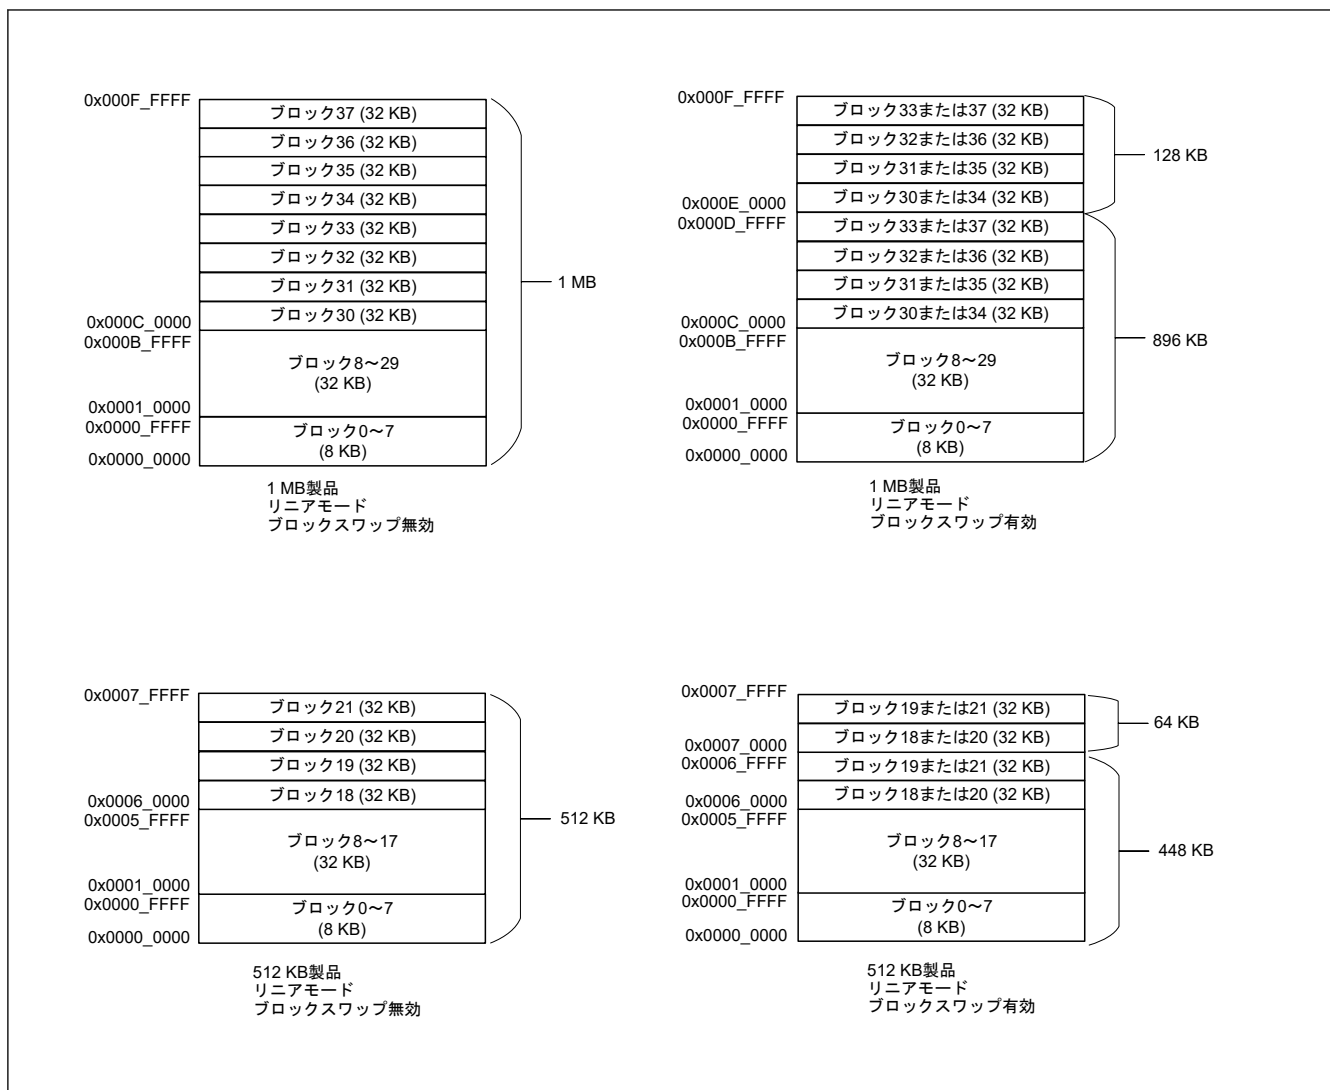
0x000F_FFFF
ブロック37 (32 KB)
ブロック36 (32 KB)
ブロック35 (32 KB)
ブロック34 (32 KB)
ブロック33 (32 KB)
ブロック32 (32 KB)
ブロック31 (32 KB)
0x000C_0000
ブロック30 (32 KB)
1 MB
0x000B_FFFF
ブロック8～29
(32 KB)
0x0001_0000
0x0000_FFFF
ブロック0～7
(8 KB)
0x0000_0000

1 MB製品
リニアモード
ブロックスワップ無効

0x000F_FFFF
ブロック33または37 (32 KB)
ブロック32または36 (32 KB)
ブロック31または35 (32 KB)
0x000E_0000
ブロック30または34 (32 KB)
128 KB
0x000D_FFFF
ブロック33または37 (32 KB)
ブロック32または36 (32 KB)
ブロック31または35 (32 KB)
0x000C_0000
ブロック30または34 (32 KB)
0x000B_FFFF
ブロック8～29
(32 KB)
896 KB
0x0001_0000
0x0000_FFFF
ブロック0～7
(8 KB)
0x0000_0000

1 MB製品
リニアモード
ブロックスワップ有効

0x0007_FFFF
ブロック21 (32 KB)
ブロック20 (32 KB)
ブロック19 (32 KB)
0x0006_0000
ブロック18 (32 KB)
0x0005_FFFF
ブロック8～17
(32 KB)
512 KB
0x0001_0000
0x0000_FFFF
ブロック0～7
(8 KB)
0x0000_0000

512 KB製品
リニアモード
ブロックスワップ無効

0x0007_FFFF
ブロック19または21 (32 KB)
0x0007_0000
ブロック18または20 (32 KB)
64 KB
0x0006_FFFF
ブロック19または21 (32 KB)
0x0006_0000
ブロック18または20 (32 KB)
0x0005_FFFF
ブロック8～17
(32 KB)
448 KB
0x0001_0000
0x0000_FFFF
ブロック0～7
(8 KB)
0x0000_0000

512 KB製品
リニアモード
ブロックスワップ有効